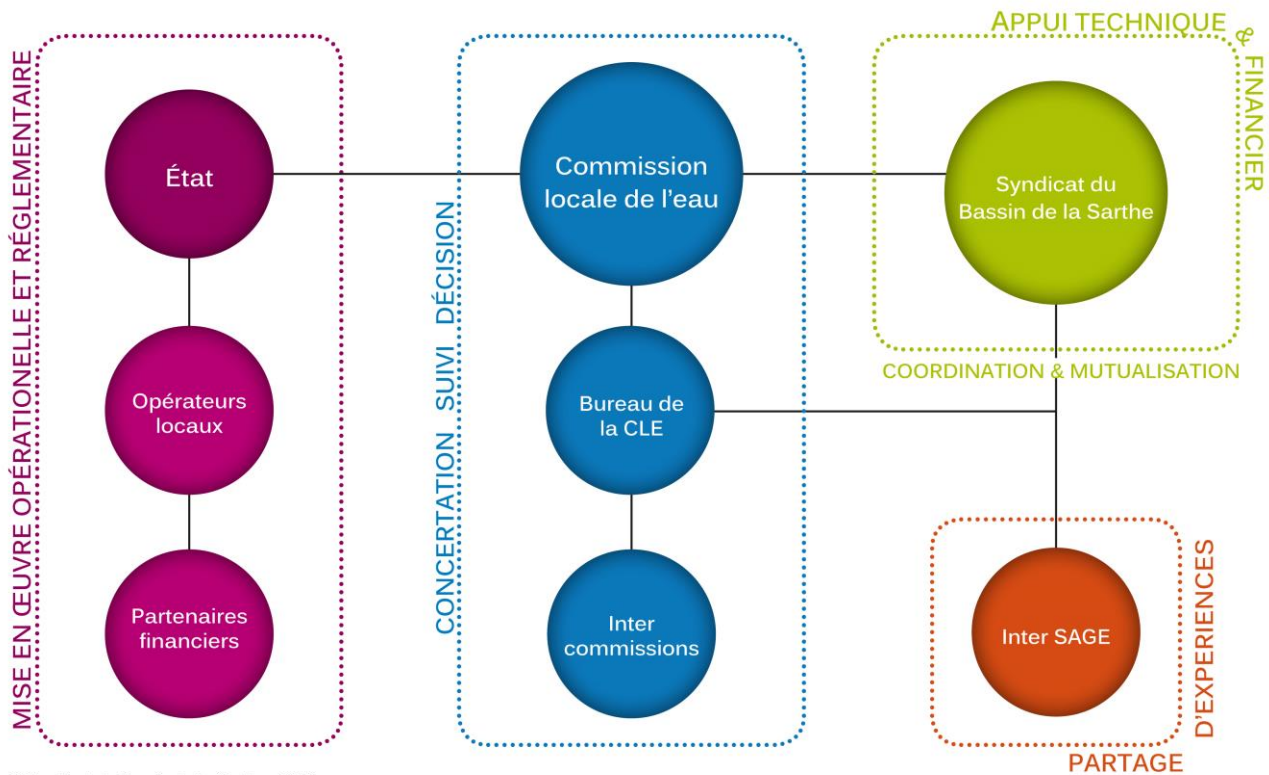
MISE EN ŒUVRE OPÉRATIONELLE ET RÉGLEMENTAIRE

État

Opérateurs locaux

Partenaires financiers

CONCERTATION SUIVI DÉCISION

Commission locale de l'eau

Bureau de la CLE

Inter commissions

APPUI TECHNIQUE & FINANCIER

Syndicat du Bassin de la Sarthe

COORDINATION & MUTUALISATION

Inter SAGE

PARTAGE D'EXPERIENCES